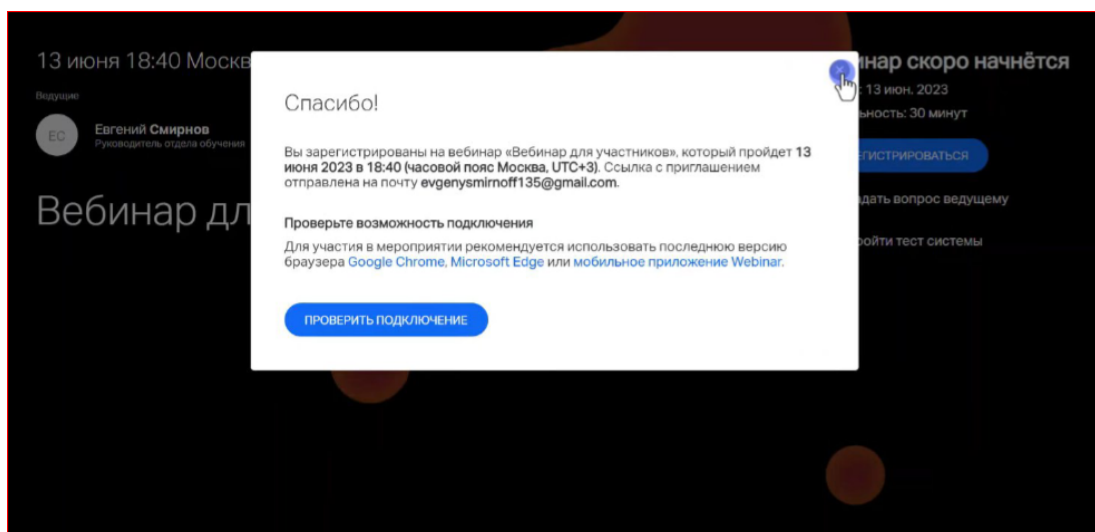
13 июня 18:40 Москв

Ведущие

ЕС Евгений Смирнов
Руководитель отдела обучения

Вебинар дл

инар скоро начнётся
: 13 июн. 2023
ьность: 30 минут

ГИСТРИРОВАТЬСЯ

дать вопрос ведущему

ойти тест системы

Спасибо!

Вы зарегистрированы на вебинар «Вебинар для участников», который пройдет 13 июня 2023 в 18:40 (часовой пояс Москва, UTC+3). Ссылка с приглашением отправлена на почту evgenysmirnoff135@gmail.com.

Проверьте возможность подключения

Для участия в мероприятии рекомендуется использовать последнюю версию браузера Google Chrome, Microsoft Edge или мобильное приложение Webinar.

ПРОВЕРИТЬ ПОДКЛЮЧЕНИЕ